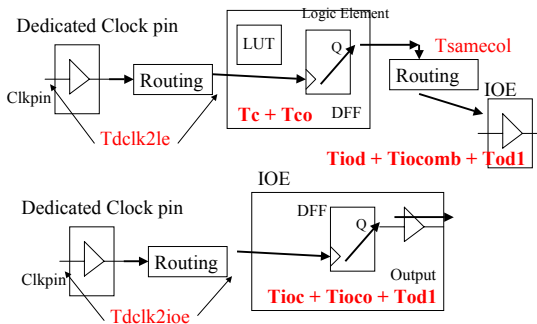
Dedicated Clock pin

Logic Element

LUT

Q

Tsamecol

Routing

Routing

IOE

Clkpin

Tc + Tco

DFF

Tdclk2le

Tiod + Tiocomb + Tod1

IOE

Dedicated Clock pin

DFF

Q

Routing

Clkpin

Output

Tdclk2ioe

Tioc + Tioco + Tod1